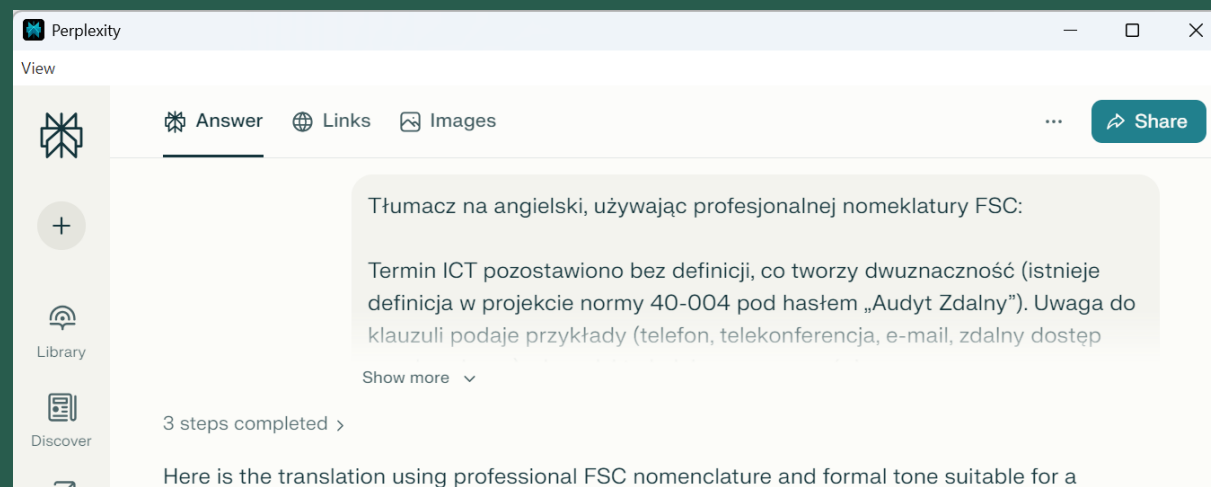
Perplexity

View

Answer Links Images

Share

Tłumacz na angielski, używając profesjonalnej nomeklatury FSC:

Termin ICT pozostawiono bez definicji, co tworzy dwuznaczność (istnieje definicja w projekcie normy 40-004 pod hasłem „Audyt Zdalny"). Uwaga do klauzuli podaje przykłady (telefon, telekonferencja, e-mail, zdalny dostęp

Show more

Library

Discover

3 steps completed

Here is the translation using professional FSC nomenclature and formal tone suitable for a